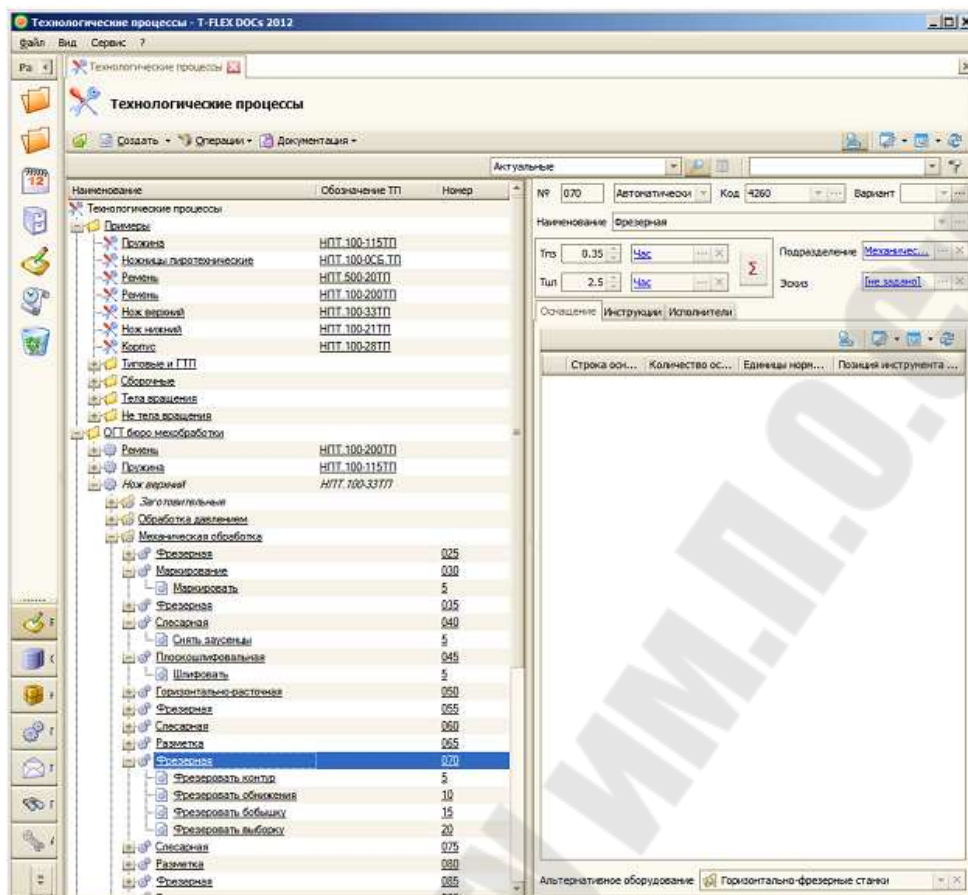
Технологические процессы - T-FLEX DOCs 2012

Файл Вид Сервис ?

Ра

Технологические процессы

Технологические процессы

Создать • Операции • Документация •

Актуальные

| Наименование | Обозначение ТП | Номер |
|---|---|---|
| Технологические процессы | | |
| Примеры | | |
| Пружина | НПТ.100-115ТП | |
| Ножницы пиротехнические | НПТ.100-0СБ.ТП | |
| Ремень | НПТ.500-20ТП | |
| Ремень | НПТ.100-200ТП | |
| Нож верхний | НПТ.100-33ТП | |
| Нож нижний | НПТ.100-21ТП | |
| Корпус | НПТ.100-28ТП | |
| Типовые и ГТП | | |
| Сборочные | | |
| Тела вращения | | |
| Не тела вращения | | |
| ОГТ бюро мехобработки | | |
| Ремень | НПТ.100-200ТП | |
| Пружина | НПТ.100-115ТП | |
| Нож верхний | НПТ.100-33ТП | |
| Заготовительная | | |
| Обработка давлением | | |
| Механическая обработка | | |
| Фрезерная | | 025 |
| Маркирование | | 030 |
| Маркировать | | 5 |
| Фрезерная | | 035 |
| Слесарная | | 040 |
| Снять заусенцы | | 5 |
| Плоскошлифовальная | | 045 |
| Шлифовать | | 5 |
| Горизонтально-расточная | | 050 |
| Фрезерная | | 055 |
| Слесарная | | 060 |
| Разметка | | 065 |
| Фрезерная | | 070 |
| Фрезеровать контур | | 5 |
| Фрезеровать обнижения | | 10 |
| Фрезеровать бобышку | | 15 |
| Фрезеровать выборку | | 20 |
| Слесарная | | 075 |
| Разметка | | 080 |
| Фрезерная | | 085 |

№ 070 Автоматически Код 4260 Вариант

Наименование Фрезерная

Тпз 0.35 Час

Тшт 2.5 Час

Подразделение Механичес...

Эскиз [не задано]

Оснащение Инструкции Исполнители

| Строка осн... | Количество ос... | Единицы норм... | Позиция инструмента ... |
|---|---|---|---|

Альтернативное оборудование Горизонтально-фрезерные станки